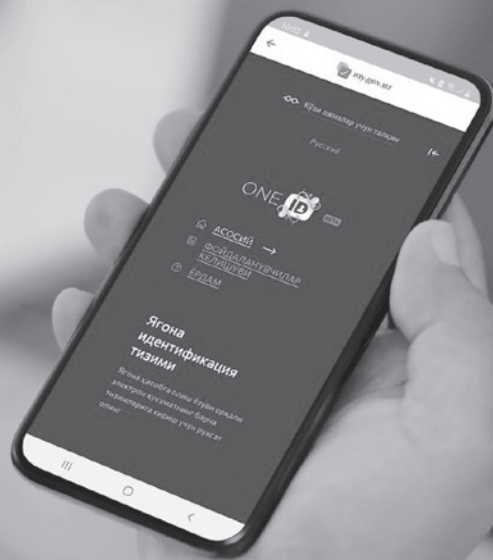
10:52
←
my.gov.uz
Кўзи ожизлар учун талқин
Русский
ONE ID beta
АСОСИЙ →
ФОЙДАЛАНУВЧИЛАР КЕЛИШУВИ
ЁРДАМ
Ягона идентификация тизими
Ягона ҳисобга олиш ёзуви орқали электрон хукуматнинг барча тизимларига кириш учун рухсат олинг